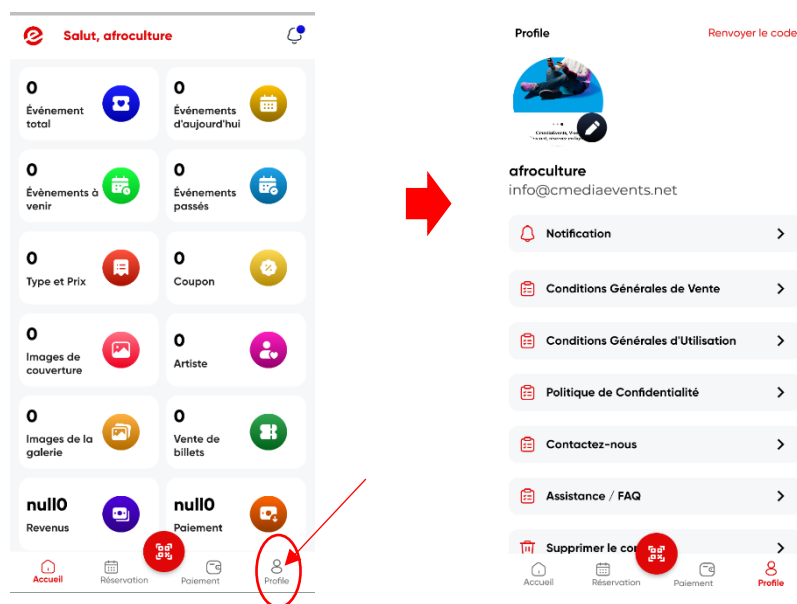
Salut, afroculture

0
Événement total

0
Événements d'aujourd'hui

0
Évènements à venir

0
Événements passés

0
Type et Prix

0
Coupon

0
Images de couverture

0
Artiste

0
Images de la galerie

0
Vente de billets

null0
Revenus

null0
Paiement

Accueil
Réservation
Paiement
Profile

Profile
Renvoyer le code

Cmediaevents

afroculture
info@cmediaevents.net

Notification
Conditions Générales de Vente
Conditions Générales d'Utilisation
Politique de Confidentialité
Contactez-nous
Assistance / FAQ
Supprimer le co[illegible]

Accueil
Réservation
Paiement
Profile